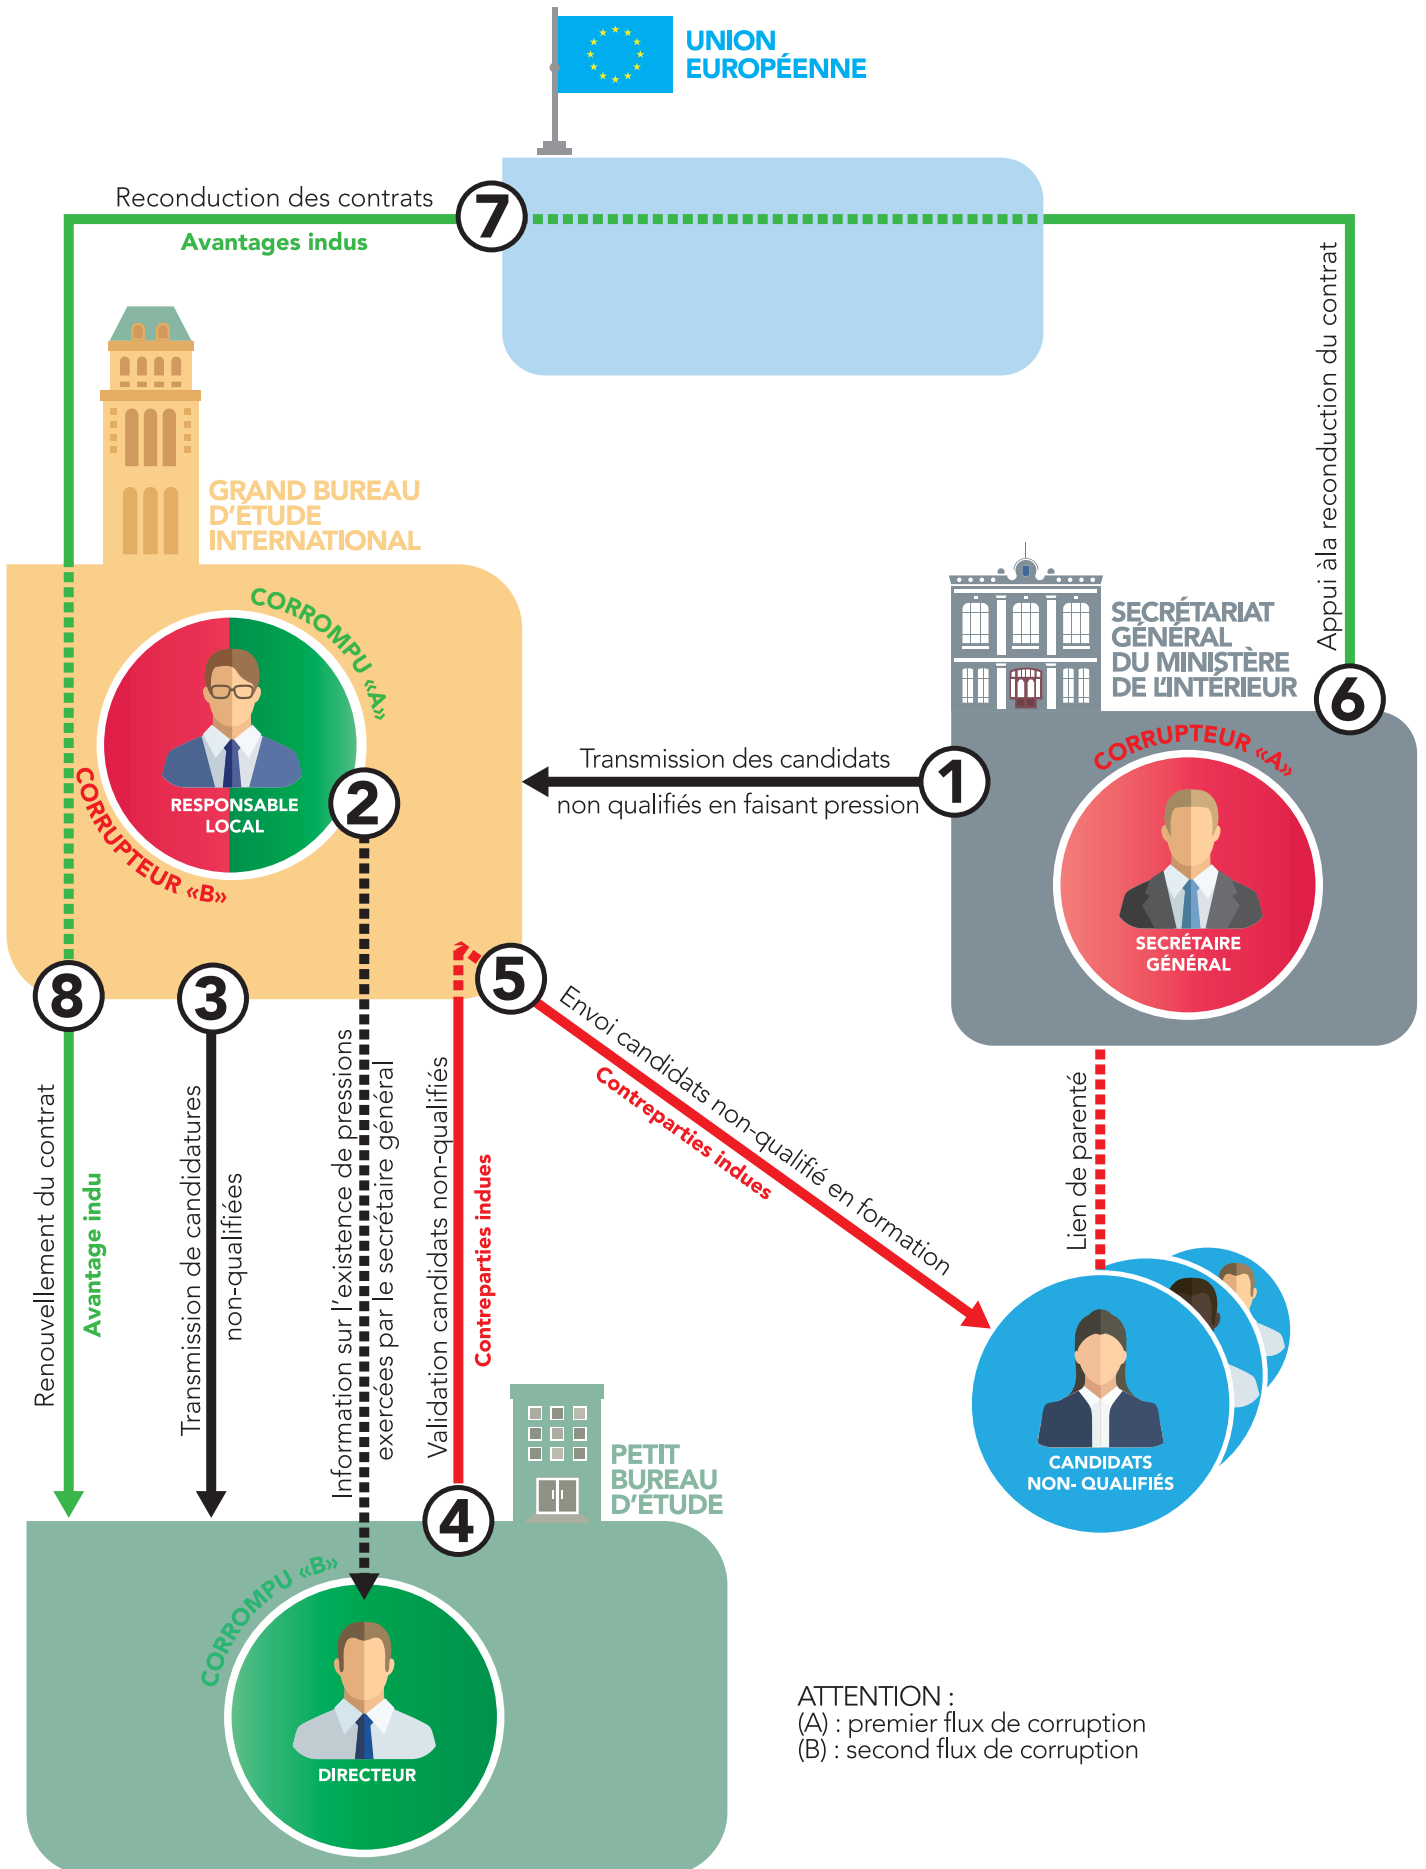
UNION EUROPÉENNE

Reconduction des contrats
7
Avantages indus

GRAND BUREAU D'ÉTUDE INTERNATIONAL

CORROMPU «A»
RESPONSABLE LOCAL
CORRUPTEUR «B»
2

SECRÉTARIAT GÉNÉRAL DU MINISTÈRE DE L'INTÉRIEUR
Appui à la reconduction du contrat
6
CORRUPTEUR «A»
SECRÉTAIRE GÉNÉRAL

Transmission des candidats non qualifiés en faisant pression
1

8
3
5
Envoi candidats non-qualifié en formation
Contreparties indues

Lien de parenté

Renouvellement du contrat
Avantage indu
Transmission de candidatures non-qualifiées
Information sur l'existence de pressions exercées par le secrétaire général
Validation candidats non-qualifiés
Contreparties indues

CANDIDATS NON- QUALIFIÉS

4
PETIT BUREAU D'ÉTUDE

CORROMPU «B»
DIRECTEUR

ATTENTION :
(A) : premier flux de corruption
(B) : second flux de corruption